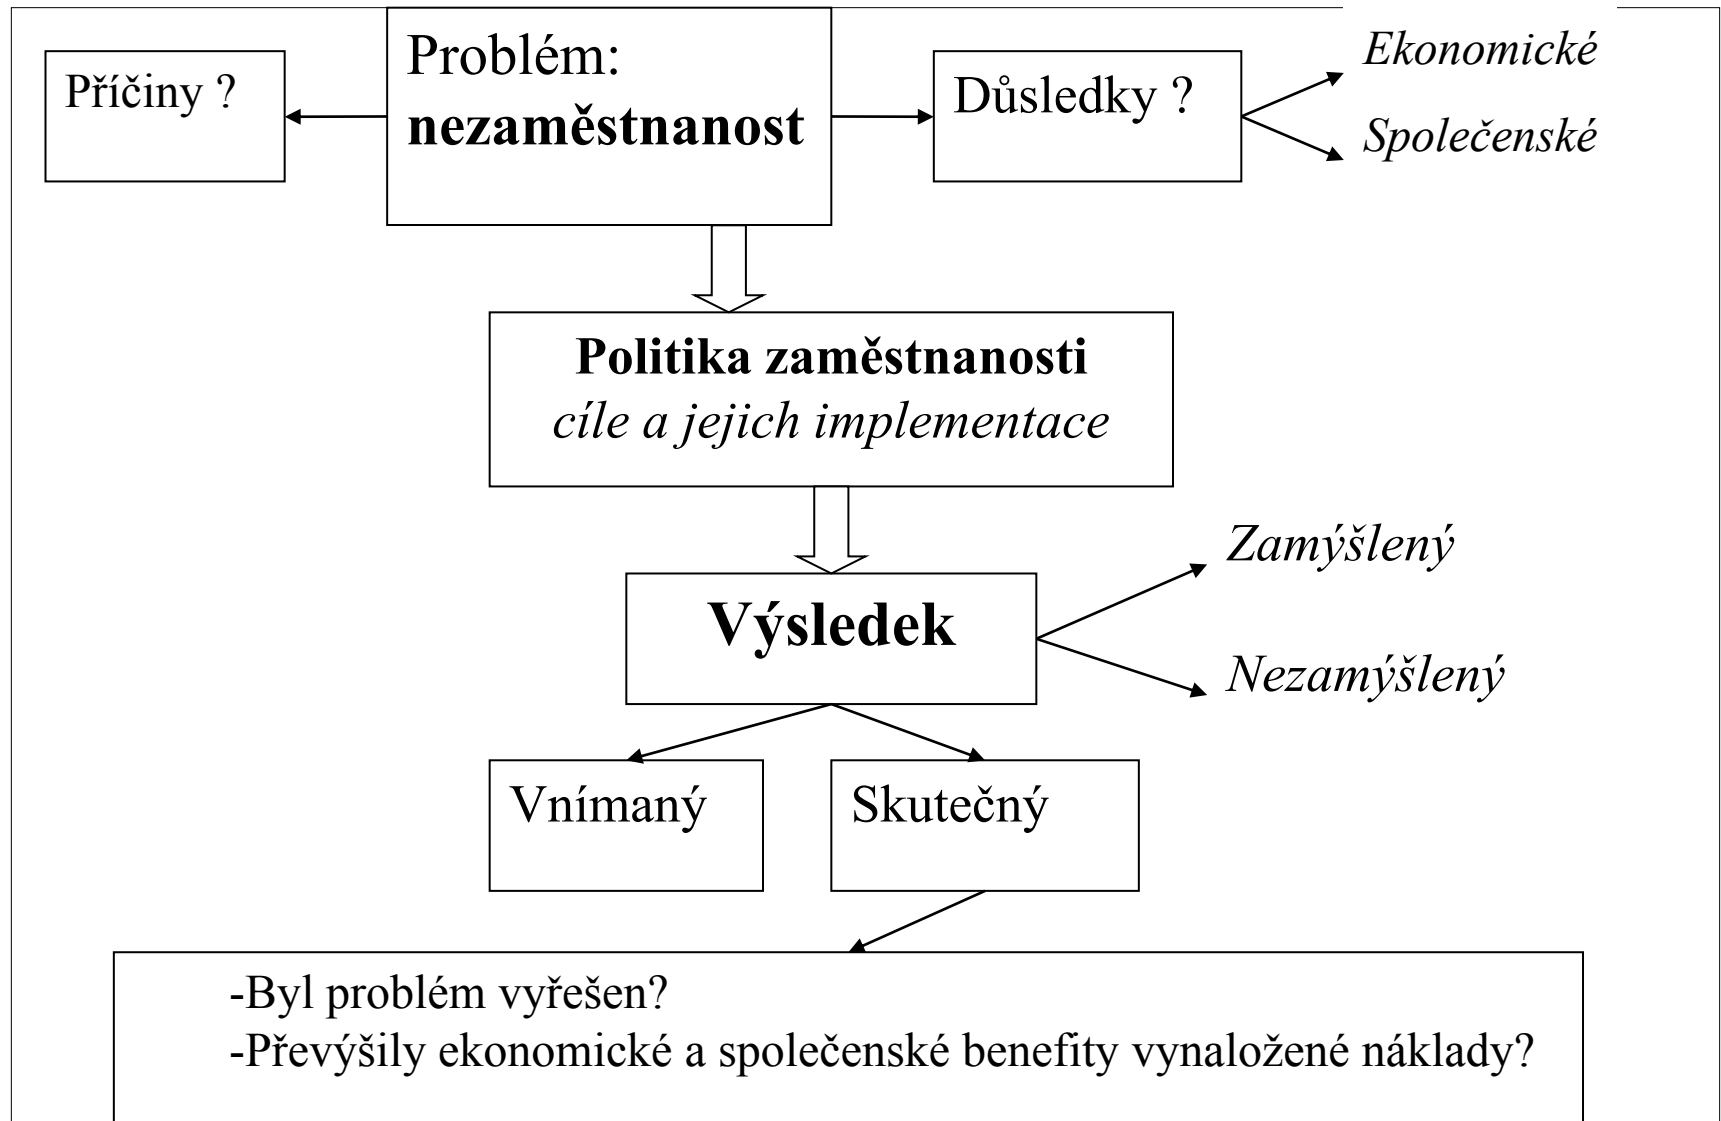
Příčiny ?

Problém:
**nezaměstnanost**

Důsledky ?

*Ekonomické*

*Společenské*

**Politika zaměstnanosti**
*cíle a jejich implementace*

**Výsledek**

*Zamýšlený*

*Nezamýšlený*

Vnímaný

Skutečný

-Byl problém vyřešen?
-Převýšily ekonomické a společenské benefity vynaložené náklady?